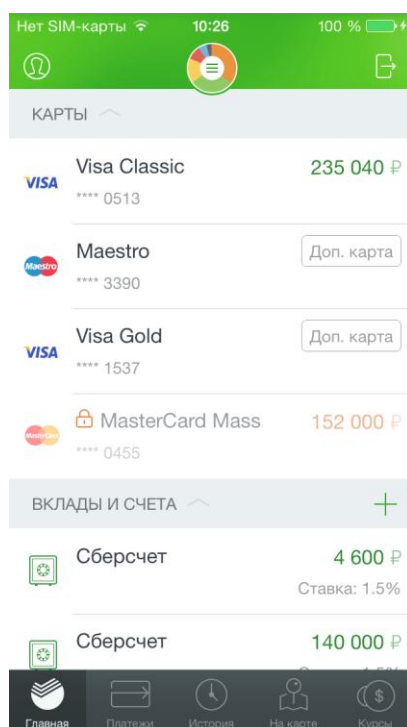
Нет SIM-карты 10:26 100 %

КАРТЫ

VISA Visa Classic
**** 0513
235 040 ₽

Maestro Maestro
**** 3390
Доп. карта

VISA Visa Gold
**** 1537
Доп. карта

MasterCard MasterCard Mass
**** 0455
152 000 ₽

ВКЛАДЫ И СЧЕТА

Сберсчет
4 600 ₽
Ставка: 1.5%

Сберсчет
140 000 ₽
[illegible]

Главная Платежи История На карте Курсы